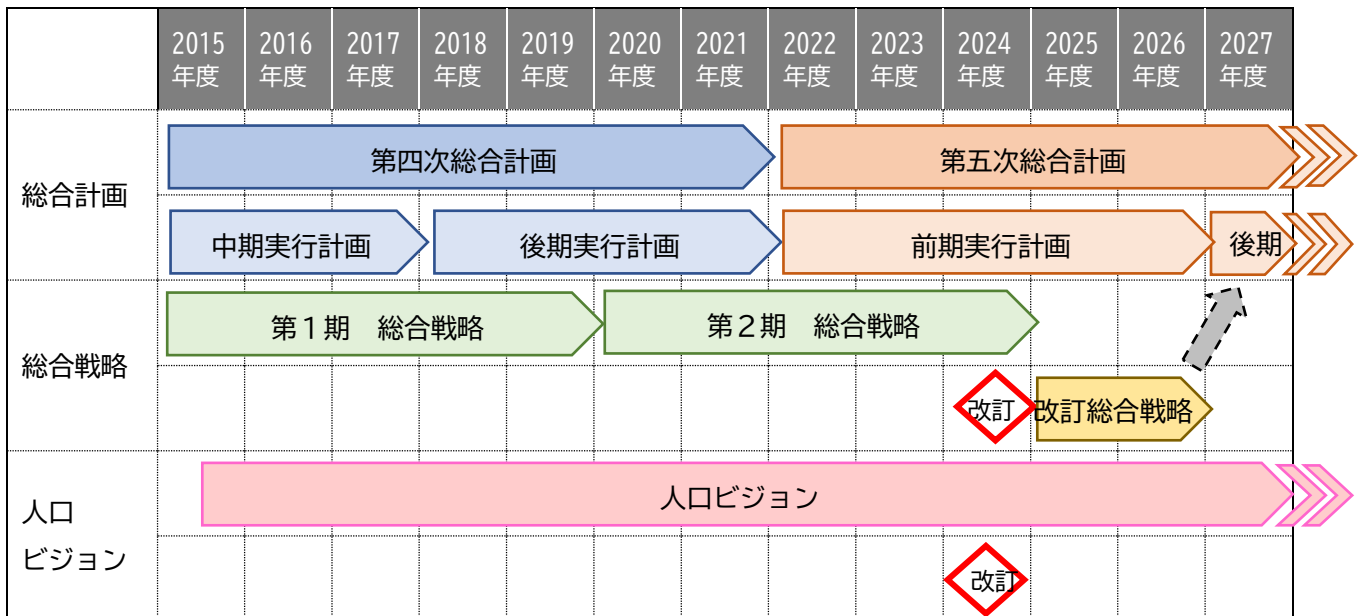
| | 2015年度 | 2016年度 | 2017年度 | 2018年度 | 2019年度 | 2020年度 | 2021年度 | 2022年度 | 2023年度 | 2024年度 | 2025年度 | 2026年度 | 2027年度 |
|---|---|---|---|---|---|---|---|---|---|---|---|---|---|
| 総合計画 | 第四次総合計画 | | | | | | | 第五次総合計画 | | | | | |
| | 中期実行計画 | | 後期実行計画 | | | | | 前期実行計画 | | | | 後期 | |
| 総合戦略 | 第１期　総合戦略 | | | | | 第２期　総合戦略 | | | | | | | |
| | | | | | | | | | | 改訂 | 改訂総合戦略 | | |
| 人口ビジョン | 人口ビジョン | | | | | | | | | | | | |
| | | | | | | | | | | 改訂 | | | |